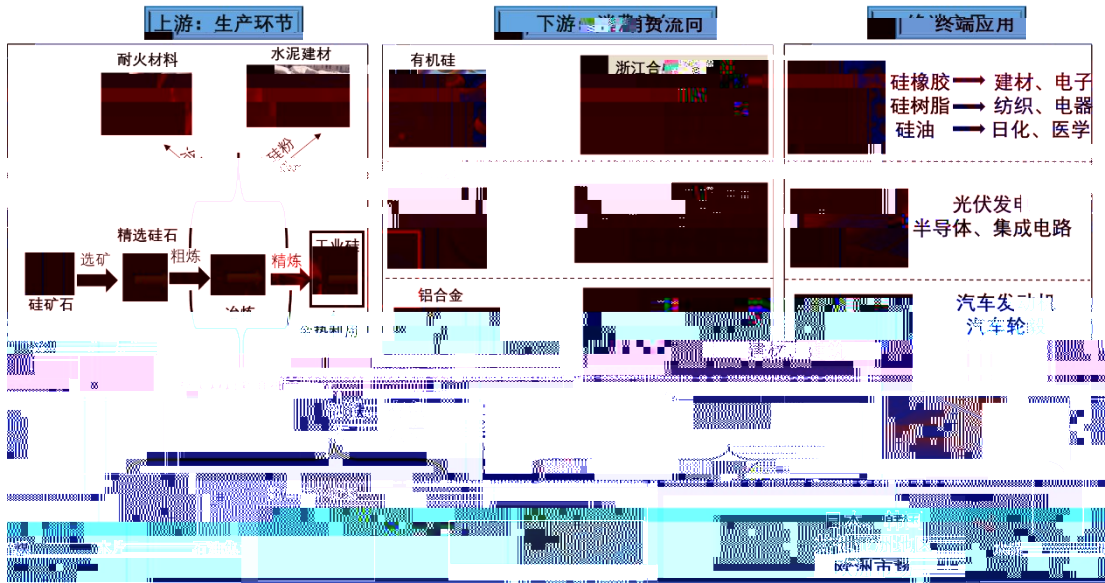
上游：生产环节

下游：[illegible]资流向

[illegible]终端应用

耐火材料

水泥建材

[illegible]

硅粉

精选硅石

硅矿石

选矿

粗炼

精炼

工业硅

冶炼

有机硅

浙江合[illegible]

硅橡胶 → 建材、电子

硅树脂 → 纺织、电器

硅油 → 日化、医学

光伏发电

半导体、集成电路

铝合金

汽车发动机

汽车轮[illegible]

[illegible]